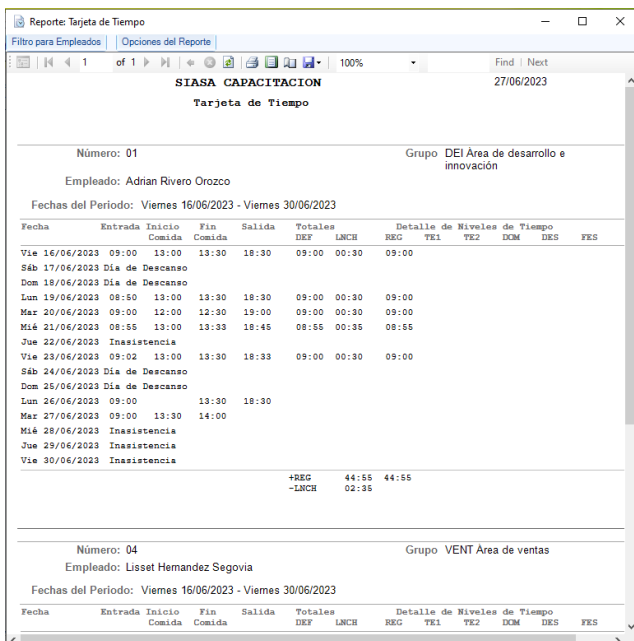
Reporte: Tarjeta de Tiempo

Filtro para Empleados | Opciones del Reporte

1 of 1 100% Find | Next

SIASA CAPACITACION
27/06/2023

Tarjeta de Tiempo

Número: 01

Grupo DEI Área de desarrollo e innovación

Empleado: Adrian Rivero Orozco

Fechas del Periodo: Viernes 16/06/2023 - Viernes 30/06/2023

| Fecha | Entrada | Inicio Comida | Fin Comida | Salida | Totales DEF | LNCH | Detalle de Niveles de Tiempo REG | TE1 | TE2 | DOM | DES | FES |
|---|---|---|---|---|---|---|---|---|---|---|---|---|
| Vie 16/06/2023 | 09:00 | 13:00 | 13:30 | 18:30 | 09:00 | 00:30 | 09:00 | | | | | |
| Sáb 17/06/2023 Día de Descanso | | | | | | | | | | | | |
| Dom 18/06/2023 Día de Descanso | | | | | | | | | | | | |
| Lun 19/06/2023 | 08:50 | 13:00 | 13:30 | 18:30 | 09:00 | 00:30 | 09:00 | | | | | |
| Mar 20/06/2023 | 09:00 | 12:00 | 12:30 | 19:00 | 09:00 | 00:30 | 09:00 | | | | | |
| Mié 21/06/2023 | 08:55 | 13:00 | 13:33 | 18:45 | 08:55 | 00:35 | 08:55 | | | | | |
| Jue 22/06/2023 | Inasistencia | | | | | | | | | | | |
| Vie 23/06/2023 | 09:02 | 13:00 | 13:30 | 18:33 | 09:00 | 00:30 | 09:00 | | | | | |
| Sáb 24/06/2023 Día de Descanso | | | | | | | | | | | | |
| Dom 25/06/2023 Día de Descanso | | | | | | | | | | | | |
| Lun 26/06/2023 | 09:00 | | 13:30 | 18:30 | | | | | | | | |
| Mar 27/06/2023 | 09:00 | 13:30 | 14:00 | | | | | | | | | |
| Mié 28/06/2023 | Inasistencia | | | | | | | | | | | |
| Jue 29/06/2023 | Inasistencia | | | | | | | | | | | |
| Vie 30/06/2023 | Inasistencia | | | | | | | | | | | |
| | | | | | +REG 44:55 | | 44:55 | | | | | |
| | | | | | -LNCH 02:35 | | | | | | | |

Número: 04

Grupo VENT Área de ventas

Empleado: Lisset Hernandez Segovia

Fechas del Periodo: Viernes 16/06/2023 - Viernes 30/06/2023

| Fecha | Entrada | Inicio Comida | Fin Comida | Salida | Totales DEF | LNCH | Detalle de Niveles de Tiempo REG | TE1 | TE2 | DOM | DES | FES |
|---|---|---|---|---|---|---|---|---|---|---|---|---|